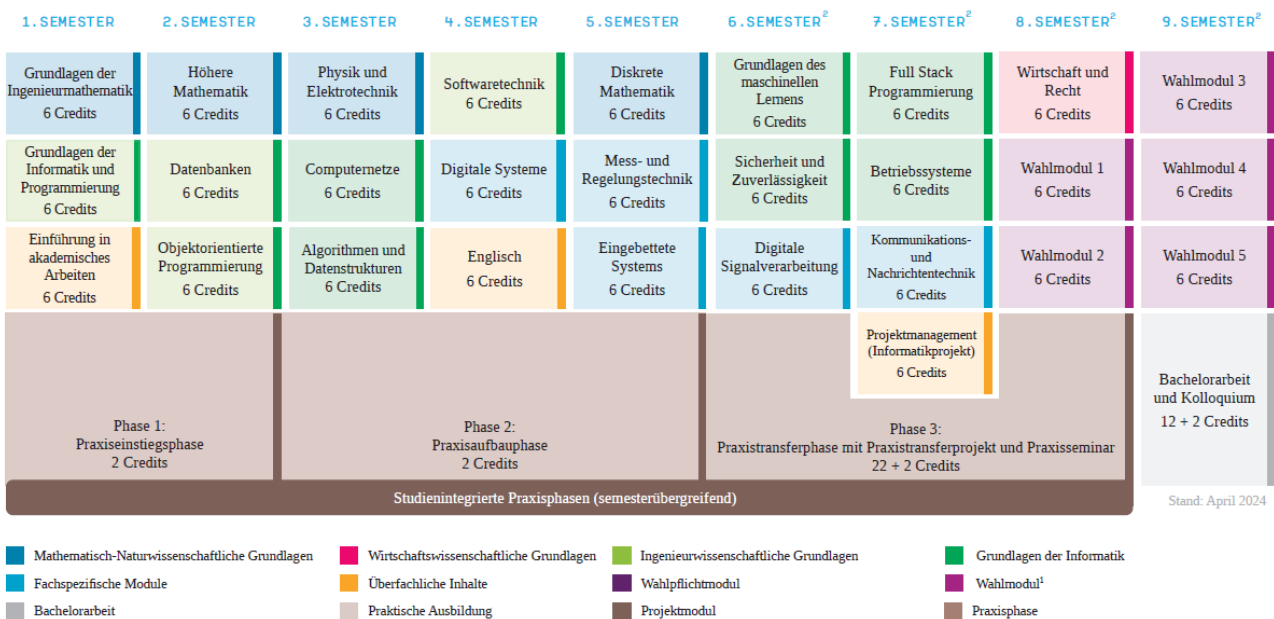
| 1. SEMESTER | 2. SEMESTER | 3. SEMESTER | 4. SEMESTER | 5. SEMESTER | 6. SEMESTER$^2$ | 7. SEMESTER$^2$ | 8. SEMESTER$^2$ | 9. SEMESTER$^2$ |
|---|---|---|---|---|---|---|---|---|
| Grundlagen der Ingenieurmathematik 6 Credits | Höhere Mathematik 6 Credits | Physik und Elektrotechnik 6 Credits | Softwaretechnik 6 Credits | Diskrete Mathematik 6 Credits | Grundlagen des maschinellen Lernens 6 Credits | Full Stack Programmierung 6 Credits | Wirtschaft und Recht 6 Credits | Wahlmodul 3 6 Credits |
| Grundlagen der Informatik und Programmierung 6 Credits | Datenbanken 6 Credits | Computernetze 6 Credits | Digitale Systeme 6 Credits | Mess- und Regelungstechnik 6 Credits | Sicherheit und Zuverlässigkeit 6 Credits | Betriebssysteme 6 Credits | Wahlmodul 1 6 Credits | Wahlmodul 4 6 Credits |
| Einführung in akademisches Arbeiten 6 Credits | Objektorientierte Programmierung 6 Credits | Algorithmen und Datenstrukturen 6 Credits | Englisch 6 Credits | Eingebettete Systems 6 Credits | Digitale Signalverarbeitung 6 Credits | Kommunikations- und Nachrichtentechnik 6 Credits | Wahlmodul 2 6 Credits | Wahlmodul 5 6 Credits |

Projektmanagement (Informatikprojekt) 6 Credits

Phase 1: Praxiseinstiegsphase 2 Credits

Phase 2: Praxisaufbauphase 2 Credits

Phase 3: Praxistransferphase mit Praxistransferprojekt und Praxisseminar 22 + 2 Credits

Bachelorarbeit und Kolloquium 12 + 2 Credits

Studienintegrierte Praxisphasen (semesterübergreifend)

Stand: April 2024

Mathematisch-Naturwissenschaftliche Grundlagen
Wirtschaftswissenschaftliche Grundlagen
Ingenieurwissenschaftliche Grundlagen
Grundlagen der Informatik
Fachspezifische Module
Überfachliche Inhalte
Wahlpflichtmodul
Wahlmodul$^1$
Bachelorarbeit
Praktische Ausbildung
Projektmodul
Praxisphase